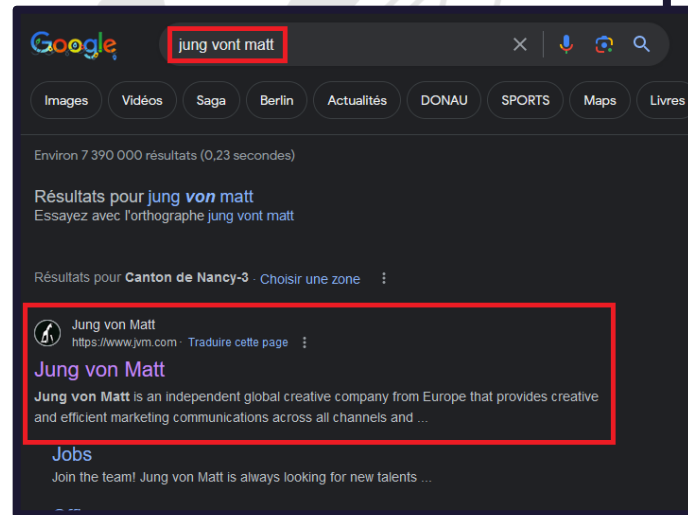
Google

jung vont matt

Images Vidéos Saga Berlin Actualités DONAU SPORTS Maps Livres

Environ 7 390 000 résultats (0,23 secondes)

Résultats pour jung von matt
Essayez avec l'orthographe jung vont matt

Résultats pour Canton de Nancy-3 · Choisir une zone

Jung von Matt
https://www.jvm.com · Traduire cette page

Jung von Matt

Jung von Matt is an independent global creative company from Europe that provides creative and efficient marketing communications across all channels and ...

Jobs
Join the team! Jung von Matt is always looking for new talents ...